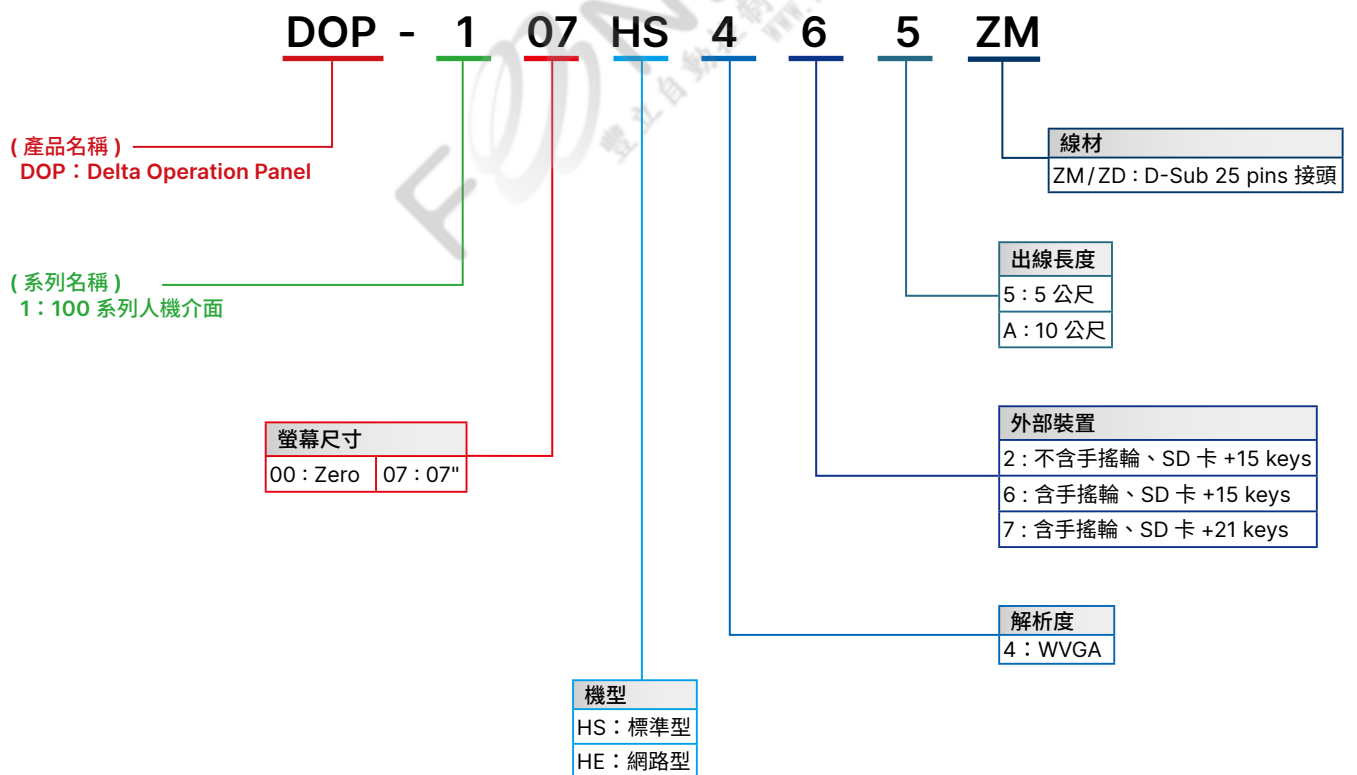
DOP - 1 07 HS 4 6 5 ZM

( 產品名稱 )
DOP：Delta Operation Panel

( 系列名稱 )
1：100 系列人機介面

| 螢幕尺寸 | |
|---|---|
| 00 : Zero | 07 : 07" |

| 機型 |
|---|
| HS：標準型 |
| HE：網路型 |

| 解析度 |
|---|
| 4：WVGA |

| 外部裝置 |
|---|
| 2 : 不含手搖輪、SD 卡 +15 keys |
| 6 : 含手搖輪、SD 卡 +15 keys |
| 7 : 含手搖輪、SD 卡 +21 keys |

| 出線長度 |
|---|
| 5 : 5 公尺 |
| A : 10 公尺 |

| 線材 |
|---|
| ZM / ZD : D-Sub 25 pins 接頭 |